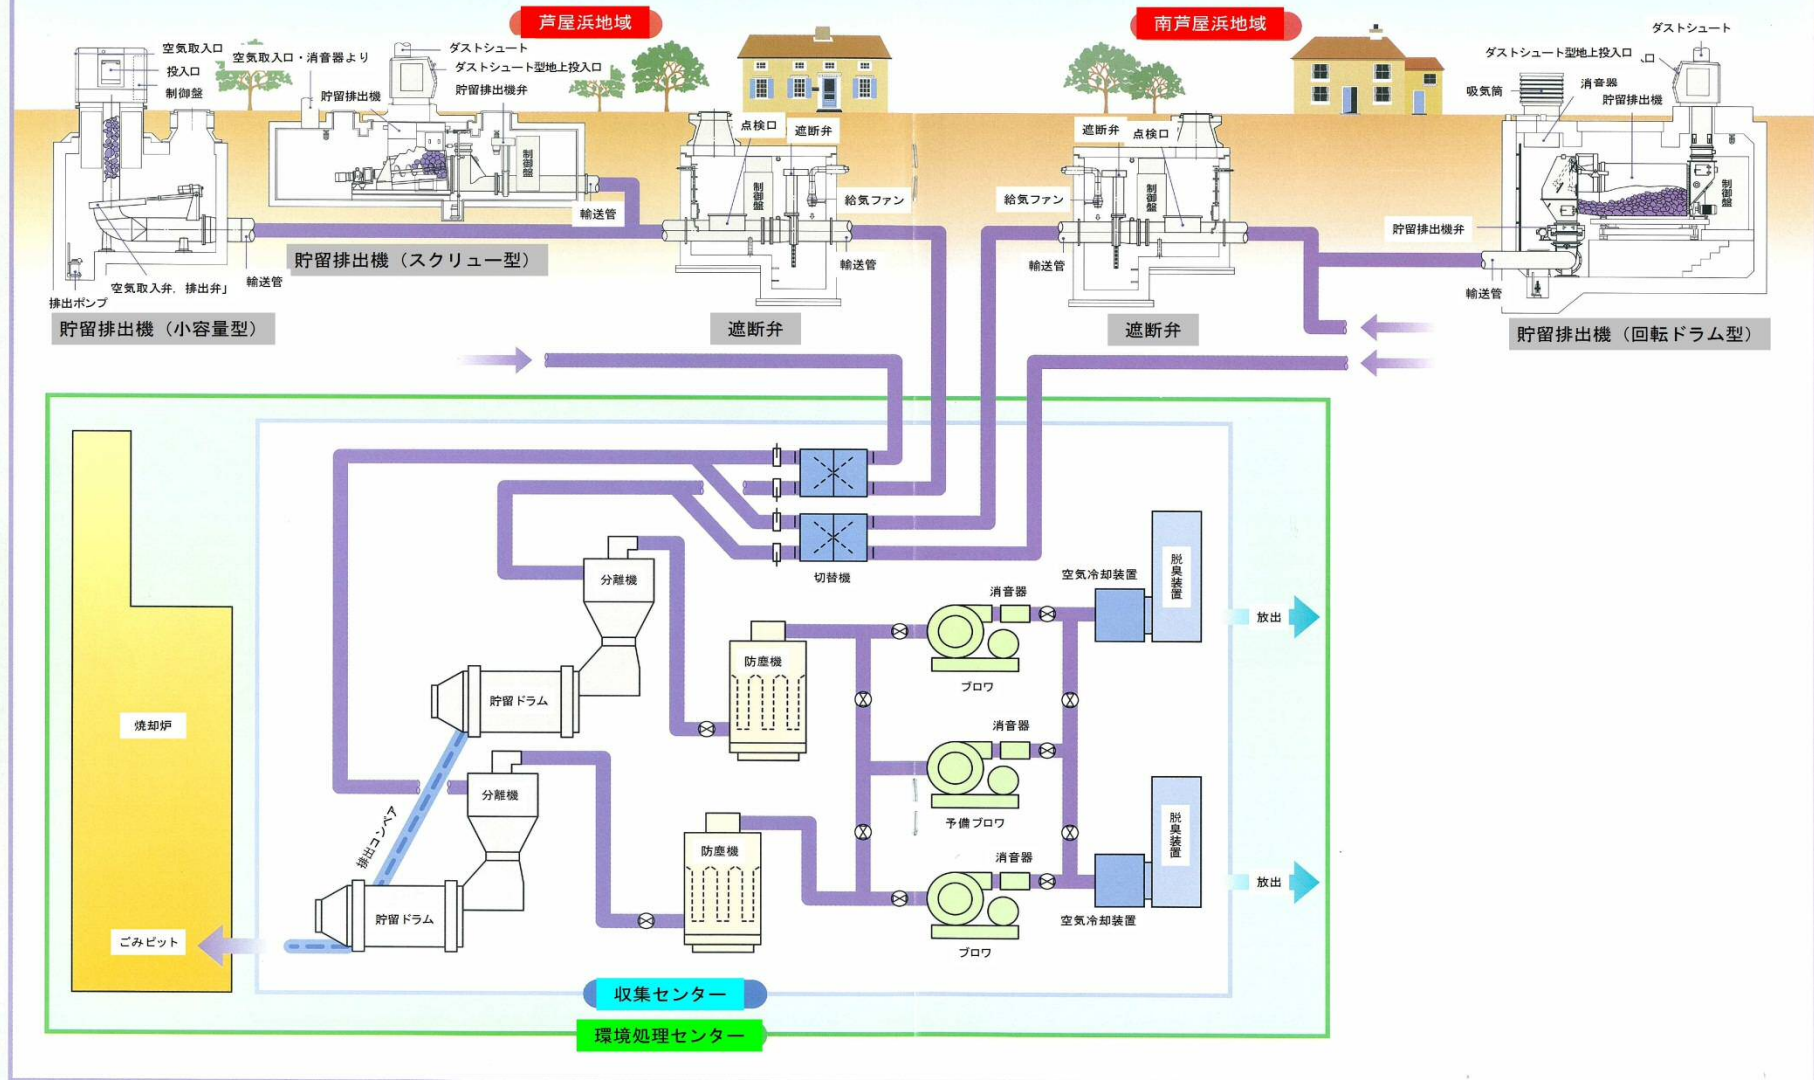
芦屋浜地域

南芦屋浜地域

空気取入口
投入口
制御盤
空気取入口・消音器より
ダストシュート
ダストシュート型地上投入口
貯留排出機
貯留排出機弁
制御盤
輸送管
空気取入弁、排出弁
排出ポンプ
輸送管
貯留排出機（スクリュー型）
貯留排出機（小容量型）

点検口
遮断弁
制御盤
給気ファン
輸送管
遮断弁

遮断弁
点検口
制御盤
給気ファン
輸送管
遮断弁

ダストシュート
ダストシュート型地上投入口
吸気筒
消音器
貯留排出機
制御盤
貯留排出機弁
輸送管
貯留排出機（回転ドラム型）

切替機
分離機
貯留ドラム
防塵機
消音器
ブロワ
空気冷却装置
脱臭装置
放出
消音器
予備ブロワ
分離機
防塵機
消音器
ブロワ
空気冷却装置
脱臭装置
放出
排出コンベア
貯留ドラム
焼却炉
ごみピット

収集センター
環境処理センター